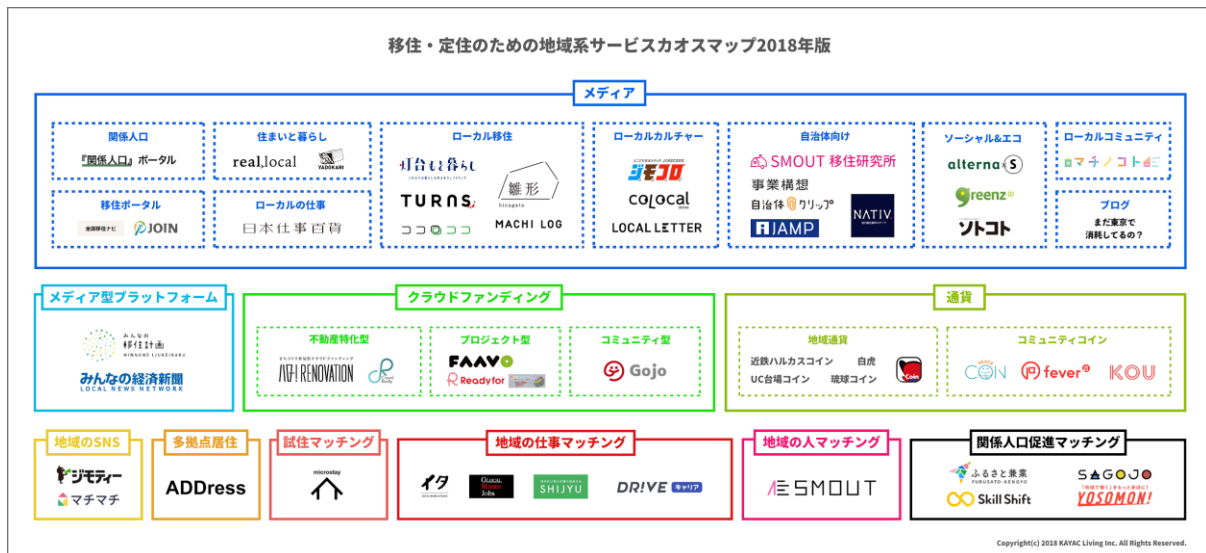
移住・定住のための地域系サービスカオスマップ2018年版

メディア

関係人口
『関係人口』ポータル

住まいと暮らし
real local
YADOKARI

ローカル移住
灯台もと暮らし
TURNS
ココロココ
雛形
hinagata
MACHI LOG

ローカルカルチャー
ジモコロ
colocal
LOCAL LETTER

自治体向け
SMOUT 移住研究所
事業構想
自治体クリップ
JAMP
NATIV.

ソーシャル&エコ
alterna S
greenz jp
ソトコト

ローカルコミュニティ
マチノコト

移住ポータル
全国移住ナビ
JOIN

ローカルの仕事
日本仕事百貨

ブログ
まだ東京で消耗してるの？

メディア型プラットフォーム
みんなの移住計画
MINNANO IJUKEIKAKU
みんなの経済新聞
LOCAL NEWS NETWORK

クラウドファンディング

不動産特化型
ハロー! RENOVATION

プロジェクト型
FAAVO
Readyfor

コミュニティ型
Gojo

通貨

地域通貨
近鉄ハルカスコイン
白虎
UC台場コイン
琉球コイン
Coin

コミュニティコイン
COIN
fever
KOU

地域のSNS
ジモティー
マチマチ

多拠点居住
ADDress

試住マッチング
microstay

地域の仕事マッチング
イタ
GLOCAL Mission Jobs
SHIJYU
DRIVE キャリア

地域の人マッチング
SMOUT

関係人口促進マッチング
ふるさと兼業
FURUSATO-KENGYO
Skill Shift
SAGOJO
YOSOMON!

Copyright(c) 2018 KAYAC Living Inc. All Rights Reserved.